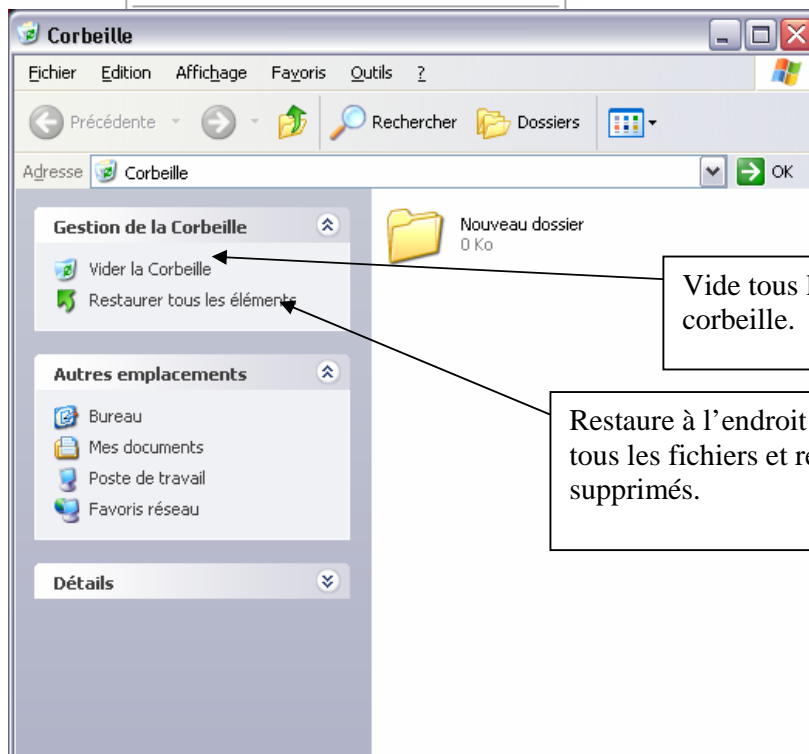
Corbeille

Fichier Edition Affichage Favoris Outils ?

Précédente Rechercher Dossiers

Adresse Corbeille OK

Gestion de la Corbeille

Vider la Corbeille

Restaurer tous les éléments

Autres emplacements

Bureau

Mes documents

Poste de travail

Favoris réseau

Détails

Nouveau dossier
0 Ko

Vide tous l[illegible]
corbeille.

Restaure à l'endroit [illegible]
tous les fichiers et r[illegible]
supprimés.